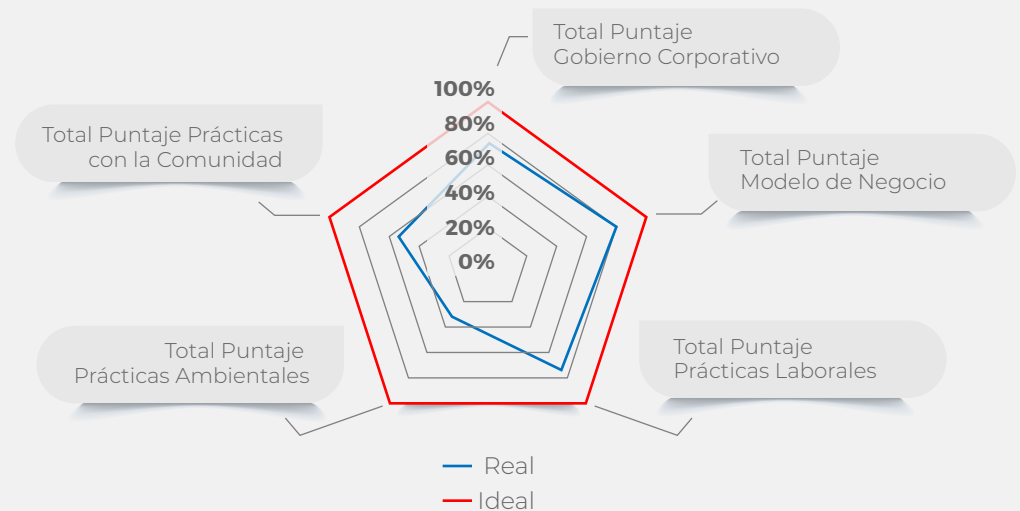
Total Puntaje Gobierno Corporativo

Total Puntaje Prácticas con la Comunidad

Total Puntaje Modelo de Negocio

Total Puntaje Prácticas Ambientales

Total Puntaje Prácticas Laborales

100%
80%
60%
40%
20%
0%

Real
Ideal